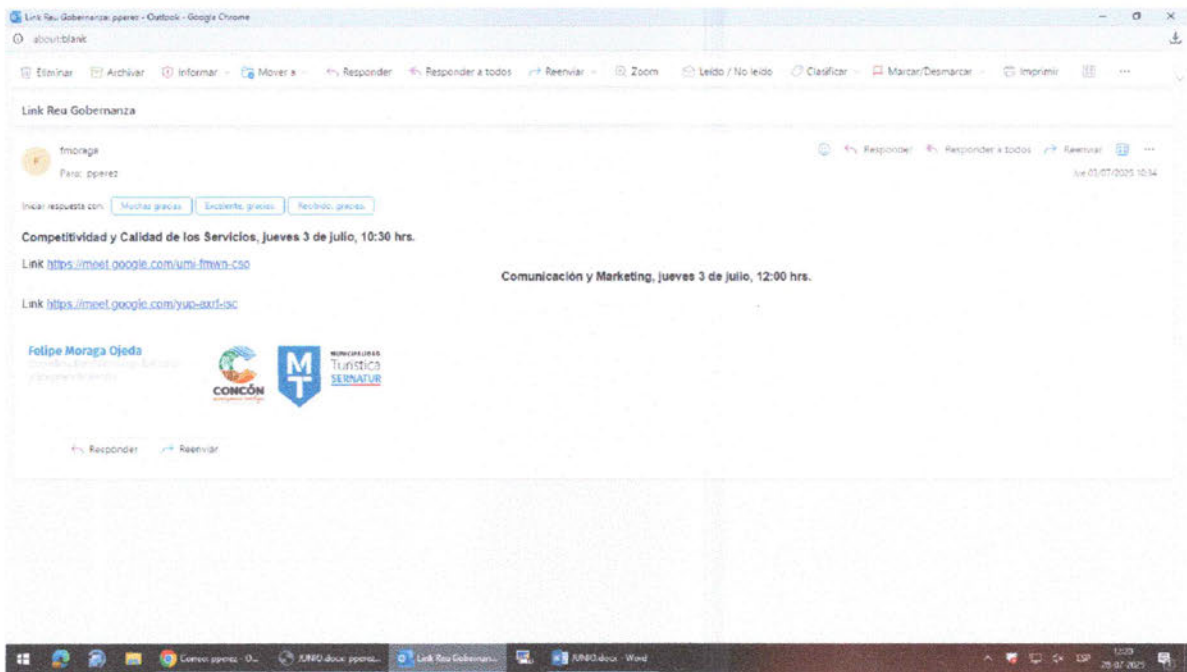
Link Reu Gobernanza: pperez - Outlook - Google Chrome
about:blank

Eliminar Archivar Informar Mover a Responder Responder a todos Reenviar Zoom Leído / No leído Clasificar Marcar/Desmarcar Imprimir ···

Link Reu Gobernanza

fmoraga
Para: pperez

Responder Responder a todos Reenviar ···
Jue 03/07/2025 10:34

Iniciar respuesta con: Muchas gracias. Excelente, gracias. Recibido, gracias.

Competitividad y Calidad de los Servicios, jueves 3 de julio, 10:30 hrs.

Link https://meet.google.com/umi-fmwn-cso

Comunicación y Marketing, jueves 3 de julio, 12:00 hrs.

Link https://meet.google.com/yup-axrf-isc

Felipe Moraga Ojeda
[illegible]

CONCÓN
MT
Municipalidad Turística
SERNATUR

Responder Reenviar

Correo: pperez - O... JUNIO.docx: pperez... Link Reu Gobernan... JUNIO.docx - Word
ESP 12:20 28-07-2025